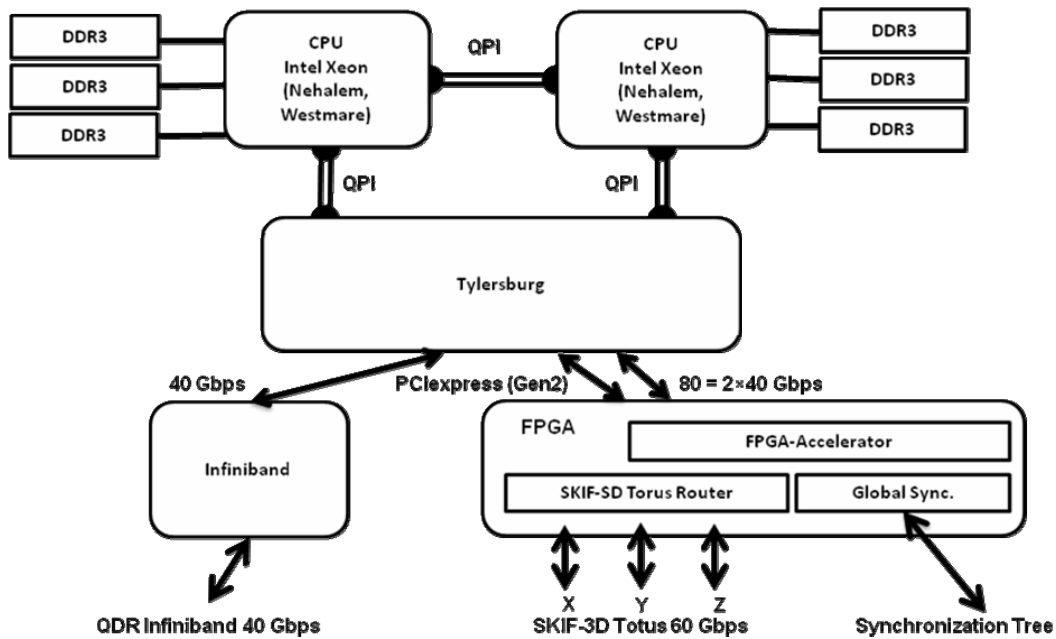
DDR3

DDR3

DDR3

CPU
Intel Xeon
(Nehalem,
Westmare)

QPI

CPU
Intel Xeon
(Nehalem,
Westmare)

DDR3

DDR3

DDR3

QPI

QPI

Tylersburg

40 Gbps

PCIexpress (Gen2)

80 = 2×40 Gbps

Infiniband

FPGA

FPGA-Accelerator

SKIF-SD Torus Router

Global Sync.

X Y Z

QDR Infiniband 40 Gbps

SKIF-3D Totus 60 Gbps

Synchronization Tree